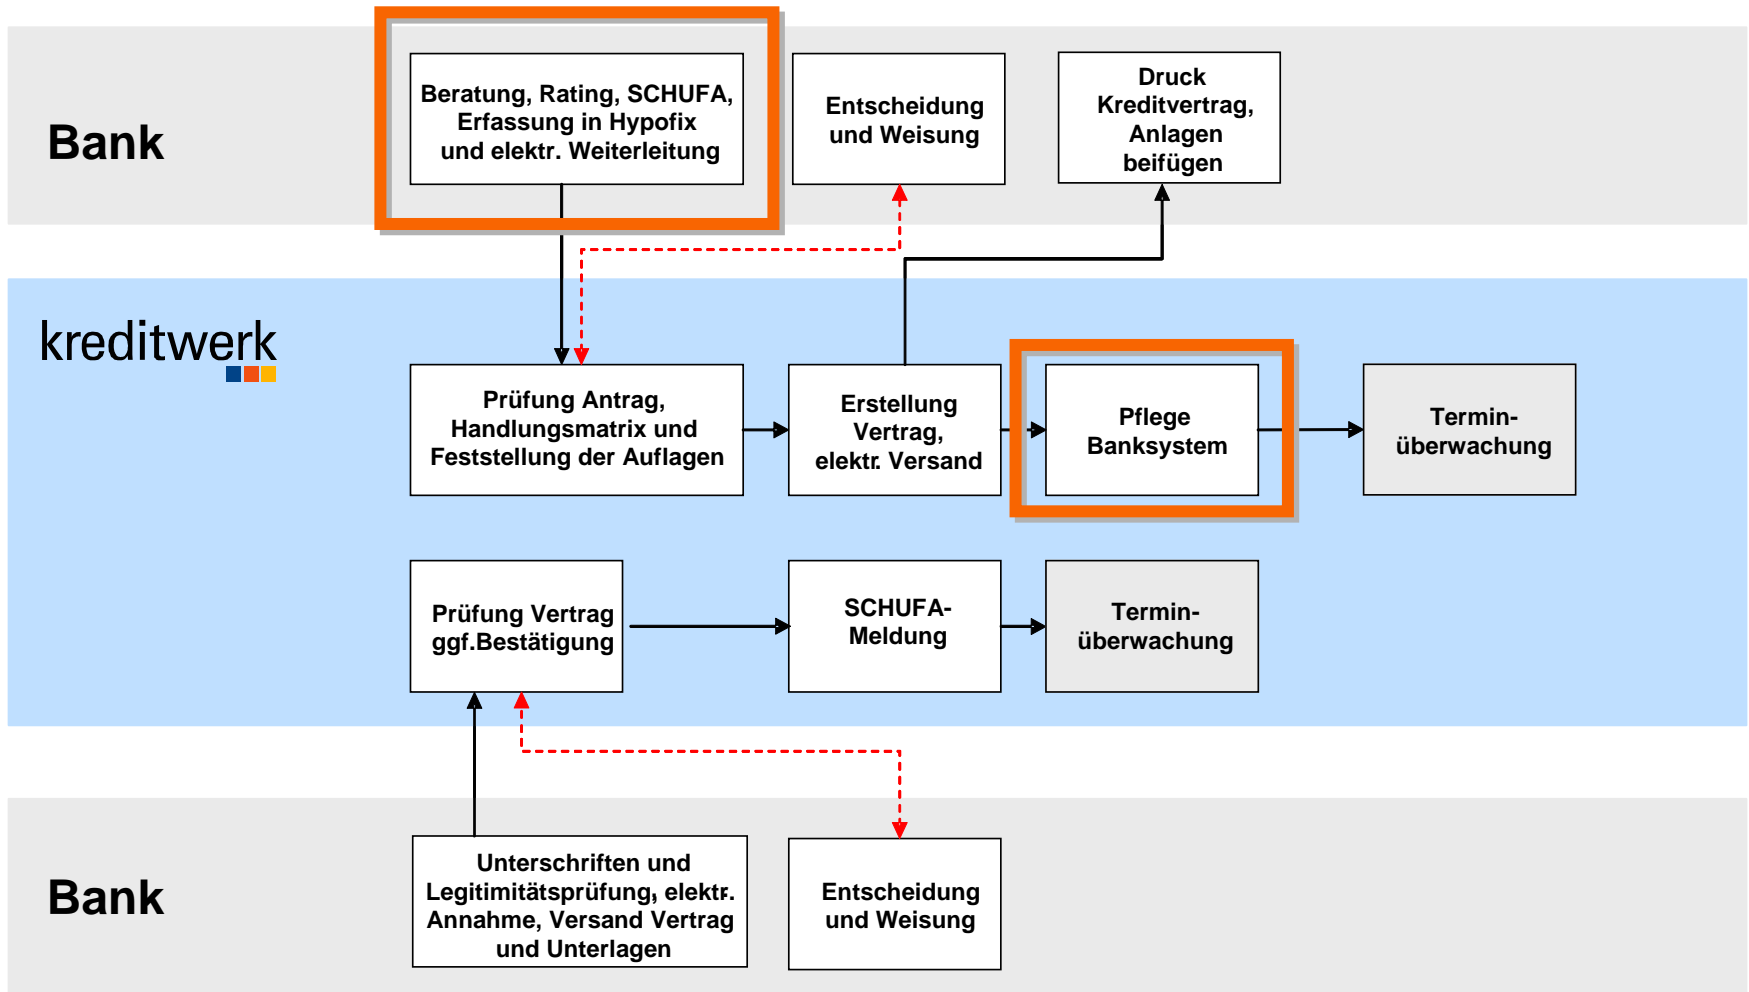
Bank

Beratung, Rating, SCHUFA, Erfassung in Hypofix und elektr. Weiterleitung

Entscheidung und Weisung

Druck Kreditvertrag, Anlagen beifügen

kreditwerk

Prüfung Antrag, Handlungsmatrix und Feststellung der Auflagen

Erstellung Vertrag, elektr. Versand

Pflege Banksystem

Termin-überwachung

Prüfung Vertrag ggf.Bestätigung

SCHUFA-Meldung

Termin-überwachung

Bank

Unterschriften und Legitimitätsprüfung, elektr. Annahme, Versand Vertrag und Unterlagen

Entscheidung und Weisung